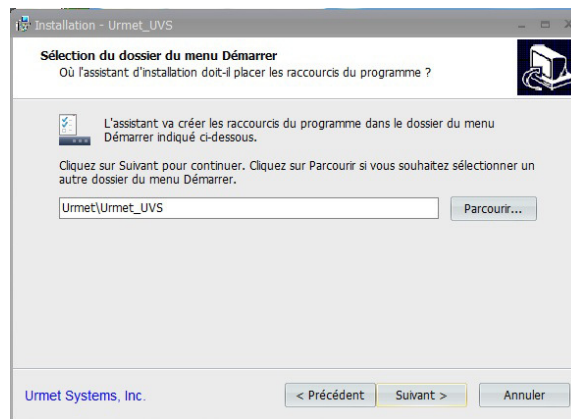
Installation - Urmet_UVS

Sélection du dossier du menu Démarrer
Où l'assistant d'installation doit-il placer les raccourcis du programme ?

L'assistant va créer les raccourcis du programme dans le dossier du menu Démarrer indiqué ci-dessous.

Cliquez sur Suivant pour continuer. Cliquez sur Parcourir si vous souhaitez sélectionner un autre dossier du menu Démarrer.

Urmet\Urmet_UVS

Parcourir...

Urmet Systems, Inc.

< Précédent

Suivant >

Annuler